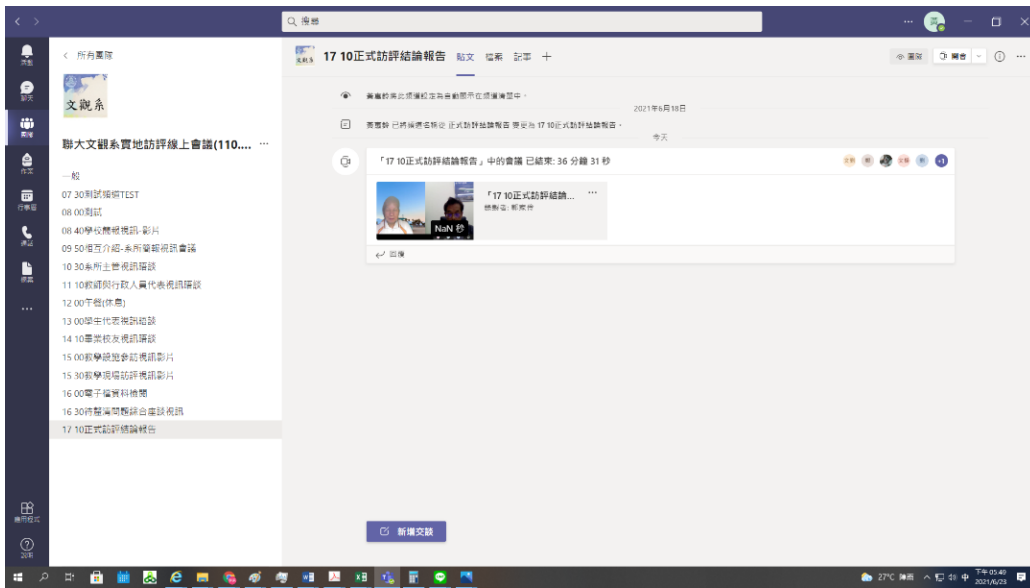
搜尋

活動
聊天
團隊
作業
行事曆
通話
檔案
...
應用程式
說明

< 所有團隊

文觀系

聯大文觀系實地訪評線上會議(110.... ...

一般
07 30測試連線TEST
08 00測試
08 40學校簡報視訊-影片
09 50相互介紹-系所簡報視訊會議
10 30系所主管視訊座談
11 10教師與行政人員代表視訊座談
12 00午餐(休息)
13 00學生代表視訊訪談
14 10畢業校友視訊座談
15 00教學設施參訪視訊影片
15 30教學現場訪評視訊影片
16 00電子檔資料檢閱
16 30待釐清問題綜合座談視訊
17 10正式訪評結論報告

17 10正式訪評結論報告 貼文 檔案 記事 +

團隊 會議

黃書錦 將此頻道設定為自動顯示在頻道清單中。
2021年6月18日
黃書錦 已將頻道名稱從 正式訪評結論報告 變更為 17 10正式訪評結論報告。
今天

「17 10正式訪評結論報告」中的會議 已結束: 36 分鐘 31 秒
+1

「17 10正式訪評結論... ...
錄製者: 鄭家祥
NaN 秒

回覆

新增交談

27°C 陣雨 中 下午 05:40 2021/6/23